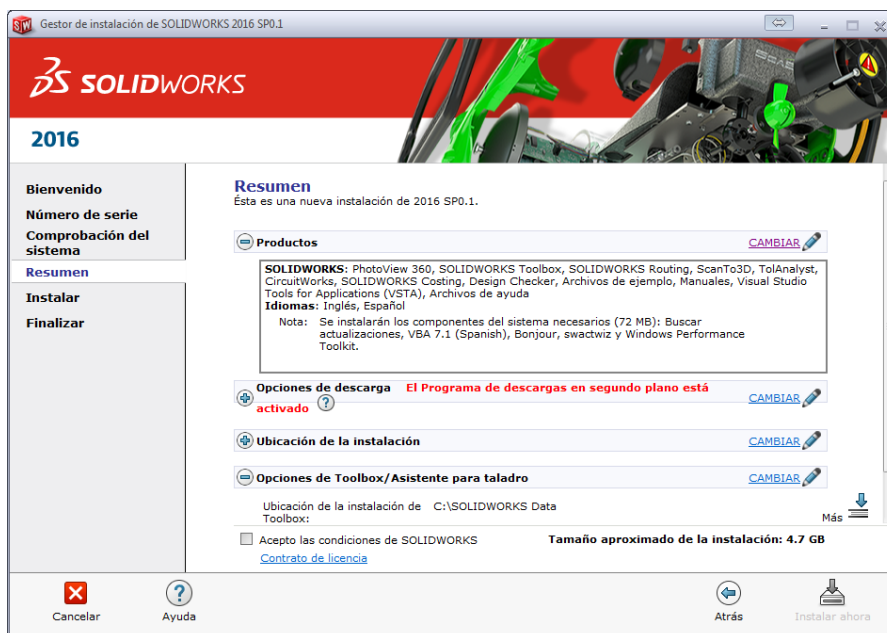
Gestor de instalación de SOLIDWORKS 2016 SP0.1

SOLIDWORKS

2016

Bienvenido
Número de serie
Comprobación del sistema
Resumen
Instalar
Finalizar

Resumen
Ésta es una nueva instalación de 2016 SP0.1.

Productos CAMBIAR

SOLIDWORKS: PhotoView 360, SOLIDWORKS Toolbox, SOLIDWORKS Routing, ScanTo3D, TolAnalyst, CircuitWorks, SOLIDWORKS Costing, Design Checker, Archivos de ejemplo, Manuales, Visual Studio Tools for Applications (VSTA), Archivos de ayuda
Idiomas: Inglés, Español
Nota: Se instalarán los componentes del sistema necesarios (72 MB): Buscar actualizaciones, VBA 7.1 (Spanish), Bonjour, swactwiz y Windows Performance Toolkit.

Opciones de descarga El Programa de descargas en segundo plano está activado CAMBIAR

Ubicación de la instalación CAMBIAR

Opciones de Toolbox/Asistente para taladro CAMBIAR

Ubicación de la instalación de Toolbox: C:\SOLIDWORKS Data

Más

Acepto las condiciones de SOLIDWORKS
Contrato de licencia

Tamaño aproximado de la instalación: 4.7 GB

Cancelar Ayuda Atrás Instalar ahora